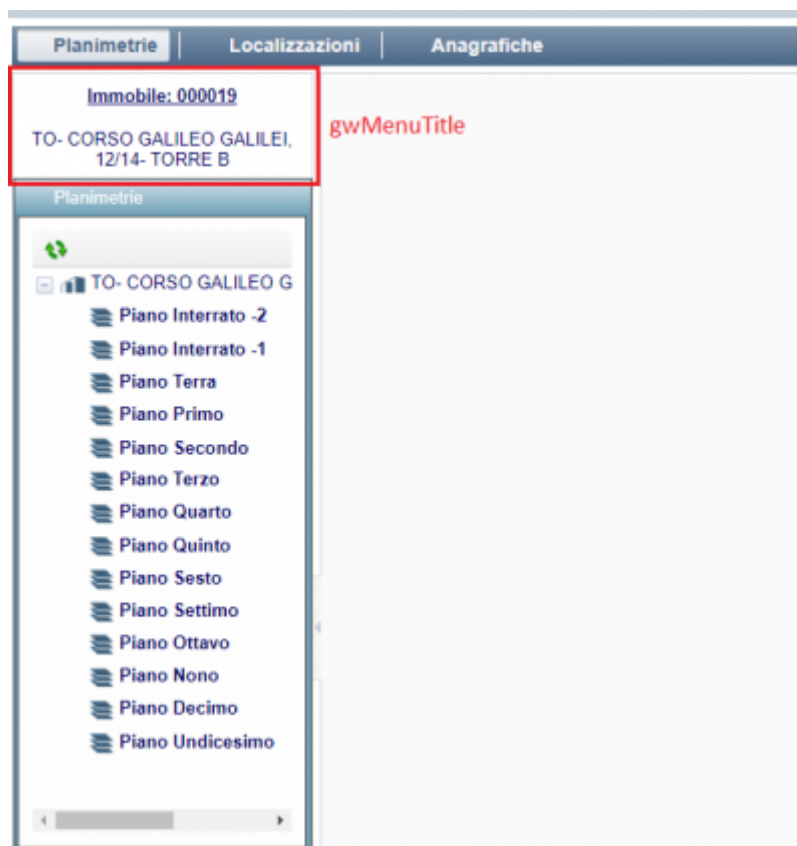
Planimetrie | Localizzazioni | Anagrafiche

Immobile: 000019

TO- CORSO GALILEO GALILEI, 12/14- TORRE B

gwMenuTitle

Planimetrie

TO- CORSO GALILEO G

Piano Interrato -2
Piano Interrato -1
Piano Terra
Piano Primo
Piano Secondo
Piano Terzo
Piano Quarto
Piano Quinto
Piano Sesto
Piano Settimo
Piano Ottavo
Piano Nono
Piano Decimo
Piano Undicesimo